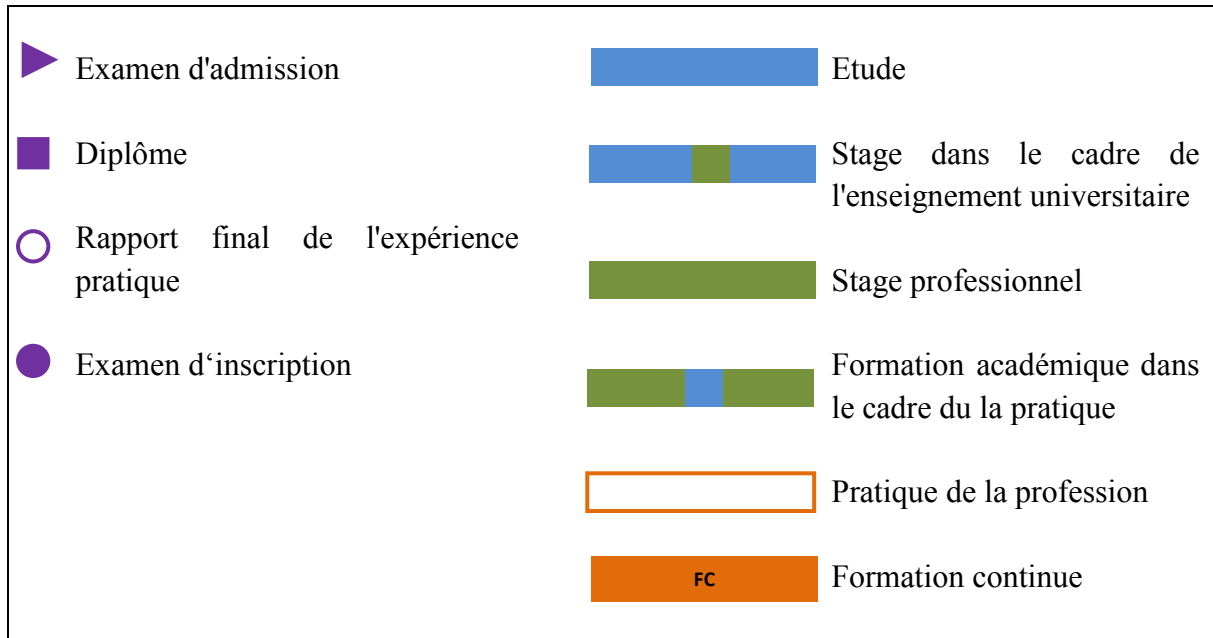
Examen d'admission

Diplôme

Rapport final de l'expérience pratique

Examen d‘inscription

Etude

Stage dans le cadre de l'enseignement universitaire

Stage professionnel

Formation académique dans le cadre du la pratique

Pratique de la profession

FC

Formation continue